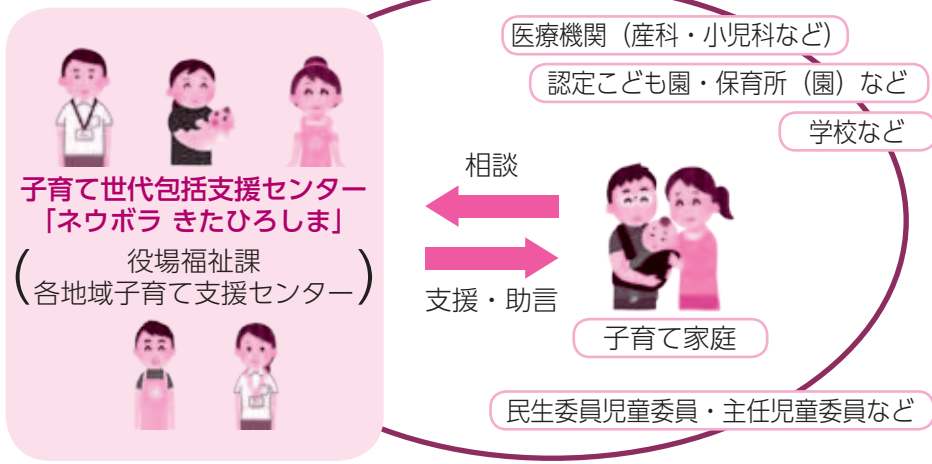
子育て世代包括支援センター
「ネウボラ きたひろしま」
(役場福祉課
各地域子育て支援センター)

医療機関（産科・小児科など）

認定こども園・保育所（園）など

学校など

相談

支援・助言

子育て家庭

民生委員児童委員・主任児童委員など